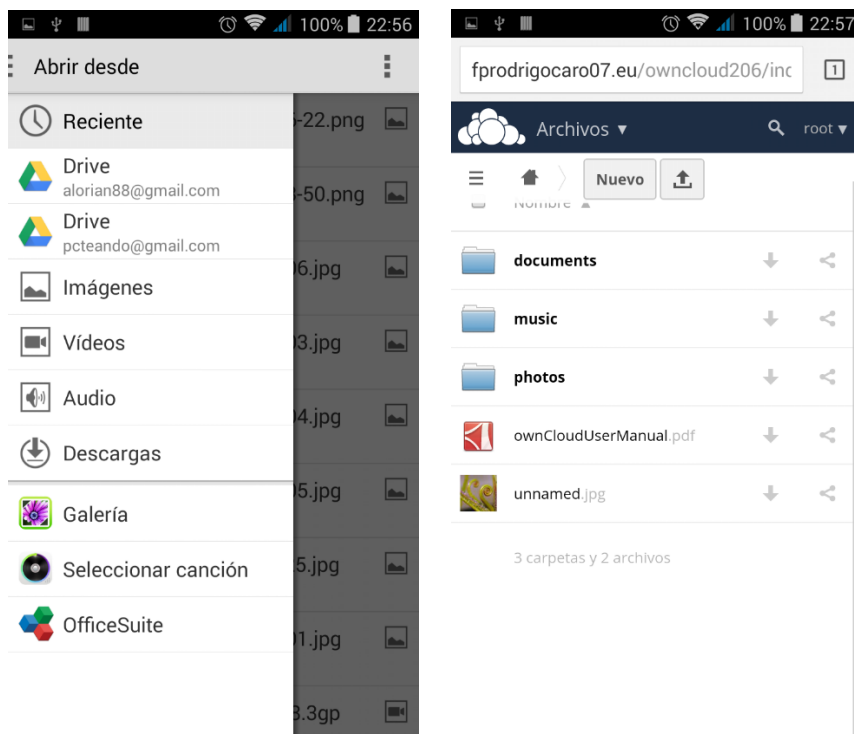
100% 22:56

Abrir desde

Reciente

Drive
alorian88@gmail.com

Drive
pcteando@gmail.com

Imágenes

Vídeos

Audio

Descargas

Galería

Seleccionar canción

OfficeSuite

-22.png

-50.png

06.jpg

03.jpg

04.jpg

05.jpg

5.jpg

01.jpg

3.3gp

100% 22:57

fprodrigocaro07.eu/owncloud206/inc

1

Archivos ▾

root ▾

Nuevo

Nombre ▲

documents

music

photos

ownCloudUserManual.pdf

unnamed.jpg

3 carpetas y 2 archivos